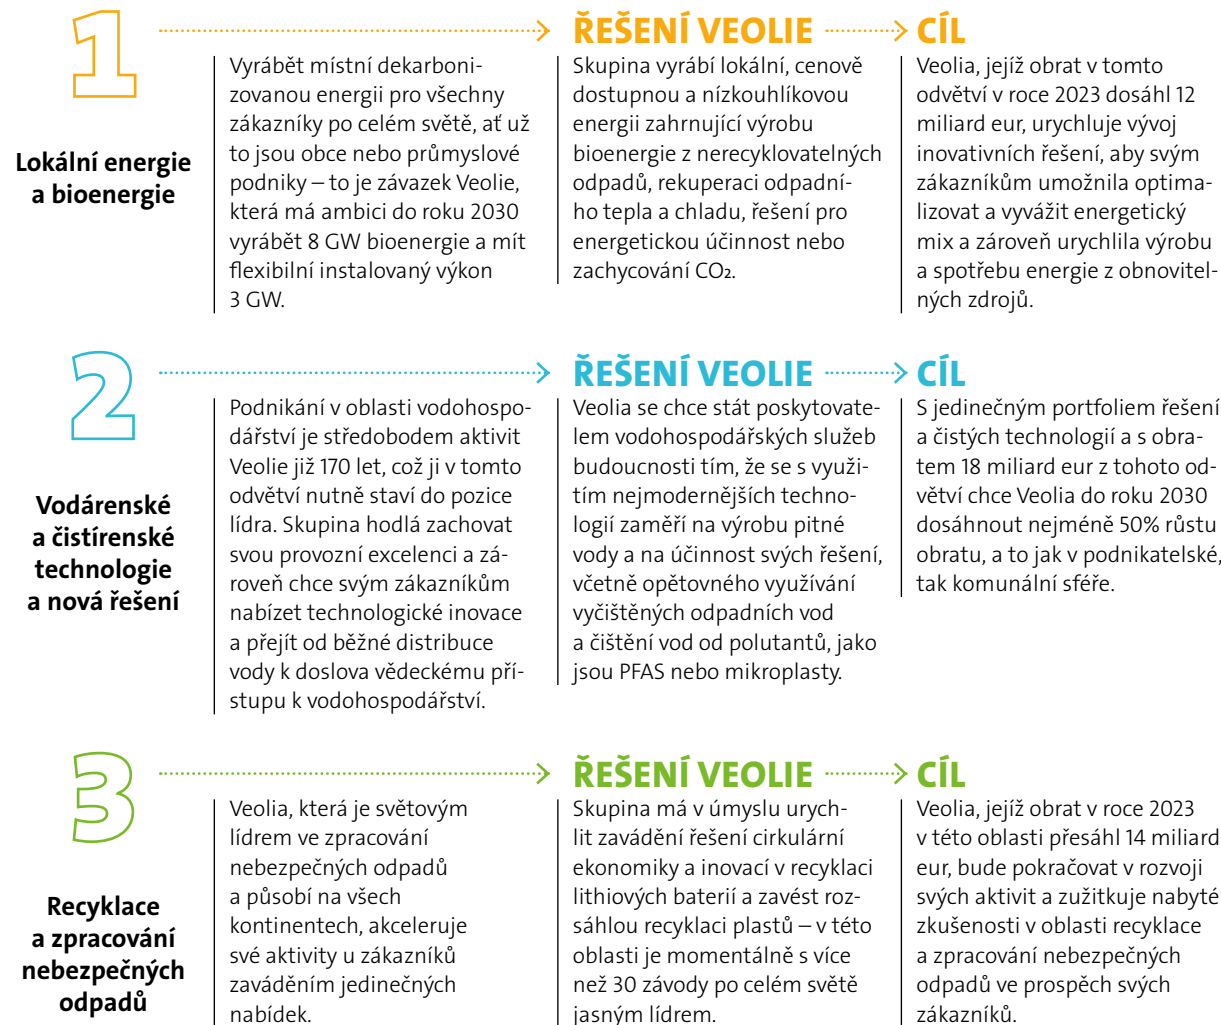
1

Lokální energie a bioenergie

Vyrábět místní dekarbonizovanou energii pro všechny zákazníky po celém světě, ať už to jsou obce nebo průmyslové podniky – to je závazek Veolie, která má ambici do roku 2030 vyrábět 8 GW bioenergie a mít flexibilní instalovaný výkon 3 GW.

ŘEŠENÍ VEOLIE

Skupina vyrábí lokální, cenově dostupnou a nízkouhlíkovou energii zahrnující výrobu bioenergie z nerecyklovatelných odpadů, rekuperaci odpadního tepla a chladu, řešení pro energetickou účinnost nebo zachycování $CO_2$.

CÍL

Veolia, jejíž obrat v tomto odvětví v roce 2023 dosáhl 12 miliard eur, urychluje vývoj inovativních řešení, aby svým zákazníkům umožnila optimalizovat a vyvážit energetický mix a zároveň urychlila výrobu a spotřebu energie z obnovitelných zdrojů.

2

Vodárenské a čistírenské technologie a nová řešení

Podnikání v oblasti vodohospodářství je středobodem aktivit Veolie již 170 let, což ji v tomto odvětví nutně staví do pozice lídra. Skupina hodlá zachovat svou provozní excelenci a zároveň chce svým zákazníkům nabízet technologické inovace a přejít od běžné distribuce vody k doslova vědeckému přístupu k vodohospodářství.

ŘEŠENÍ VEOLIE

Veolia se chce stát poskytovatelem vodohospodářských služeb budoucnosti tím, že se s využitím nejmodernějších technologií zaměří na výrobu pitné vody a na účinnost svých řešení, včetně opětovného využívání vyčištěných odpadních vod a čištění vod od polutantů, jako jsou PFAS nebo mikroplasty.

CÍL

S jedinečným portfoliem řešení a čistých technologií a s obratem 18 miliard eur z tohoto odvětví chce Veolia do roku 2030 dosáhnout nejméně 50% růstu obratu, a to jak v podnikatelské, tak komunální sféře.

3

Recyklace a zpracování nebezpečných odpadů

Veolia, která je světovým lídrem ve zpracování nebezpečných odpadů a působí na všech kontinentech, akceleruje své aktivity u zákazníků zaváděním jedinečných nabídek.

ŘEŠENÍ VEOLIE

Skupina má v úmyslu urychlit zavádění řešení cirkulární ekonomiky a inovací v recyklaci lithiových baterií a zavést rozsáhlou recyklaci plastů – v této oblasti je momentálně s více než 30 závody po celém světě jasným lídrem.

CÍL

Veolia, jejíž obrat v roce 2023 v této oblasti přesáhl 14 miliard eur, bude pokračovat v rozvoji svých aktivit a zužitkuje nabyté zkušenosti v oblasti recyklace a zpracování nebezpečných odpadů ve prospěch svých zákazníků.